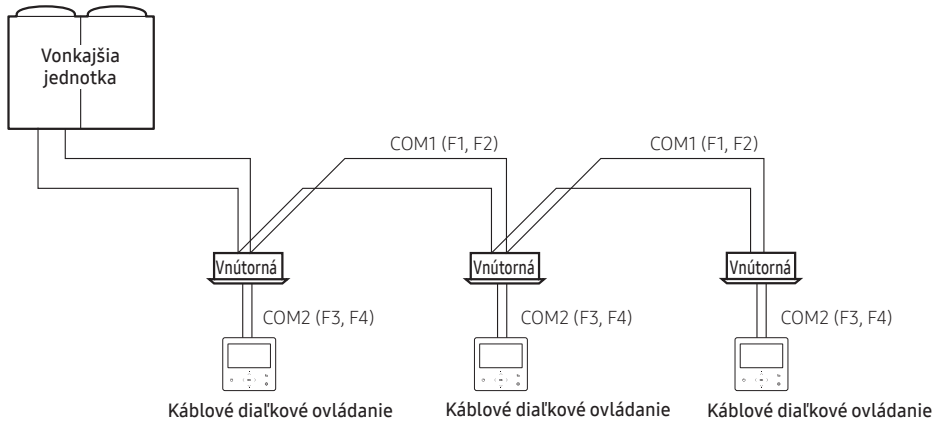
Vonkajšia jednotka

COM1 (F1, F2)

COM1 (F1, F2)

Vnútorná

Vnútorná

Vnútorná

COM2 (F3, F4)

COM2 (F3, F4)

COM2 (F3, F4)

Káblové diaľkové ovládanie

Káblové diaľkové ovládanie

Káblové diaľkové ovládanie